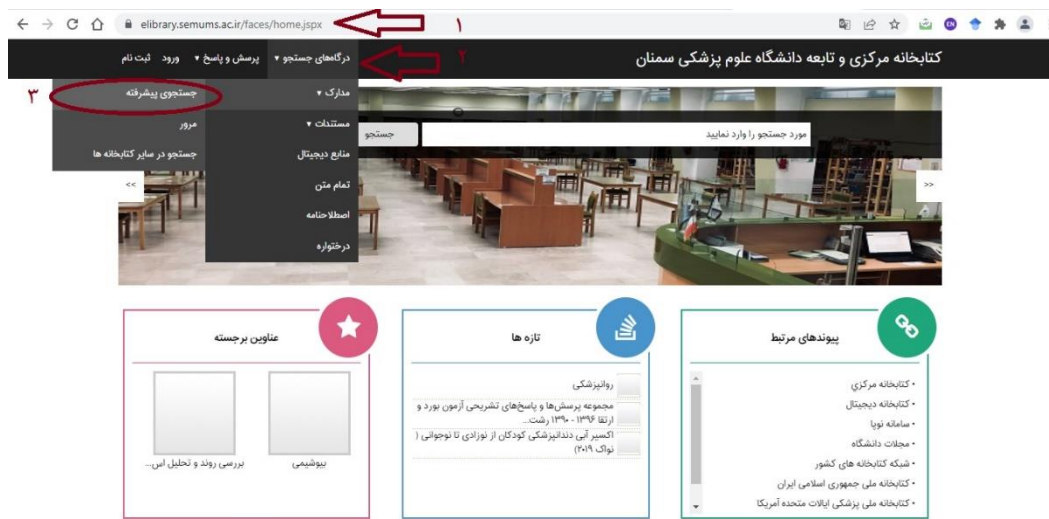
elibrary.semums.ac.ir/faces/home.jspx

۱

کتابخانه مرکزی و تابعه دانشگاه علوم پزشکی سمنان

درگاههای جستجو ▾ پرسش و پاسخ ▾ ورود ثبت نام

۲

۳

مدارک ▾

جستجوی پیشرفته

مرور

جستجو در سایر کتابخانه ها

مستندات ▾

منابع دیجیتال

تمام متن

اصطلاحنامه

درختواره

مورد جستجو را وارد نمایید

جستجو

<<

>>

عناوین برجسته

بیوشیمی

بررسی روند و تحلیل اس...

تازه ها

روانپزشکی

مجموعه پرسش‌ها و پاسخ‌های تشریحی آزمون بورد و ارتقا ۱۳۹۶ - ۱۳۹۰ رشت...

اکسیر آبی دندانپزشکی کودکان از نوزادی تا نوجوانی ( نواک ۲۰۱۹)

پیوندهای مرتبط

• کتابخانه مرکزی

• کتابخانه دیجیتال

• سامانه نوپا

• مجلات دانشگاه

• شبکه کتابخانه های کشور

• کتابخانه ملی جمهوری اسلامی ایران

• کتابخانه ملی پزشکی ایالات متحده آمریکا